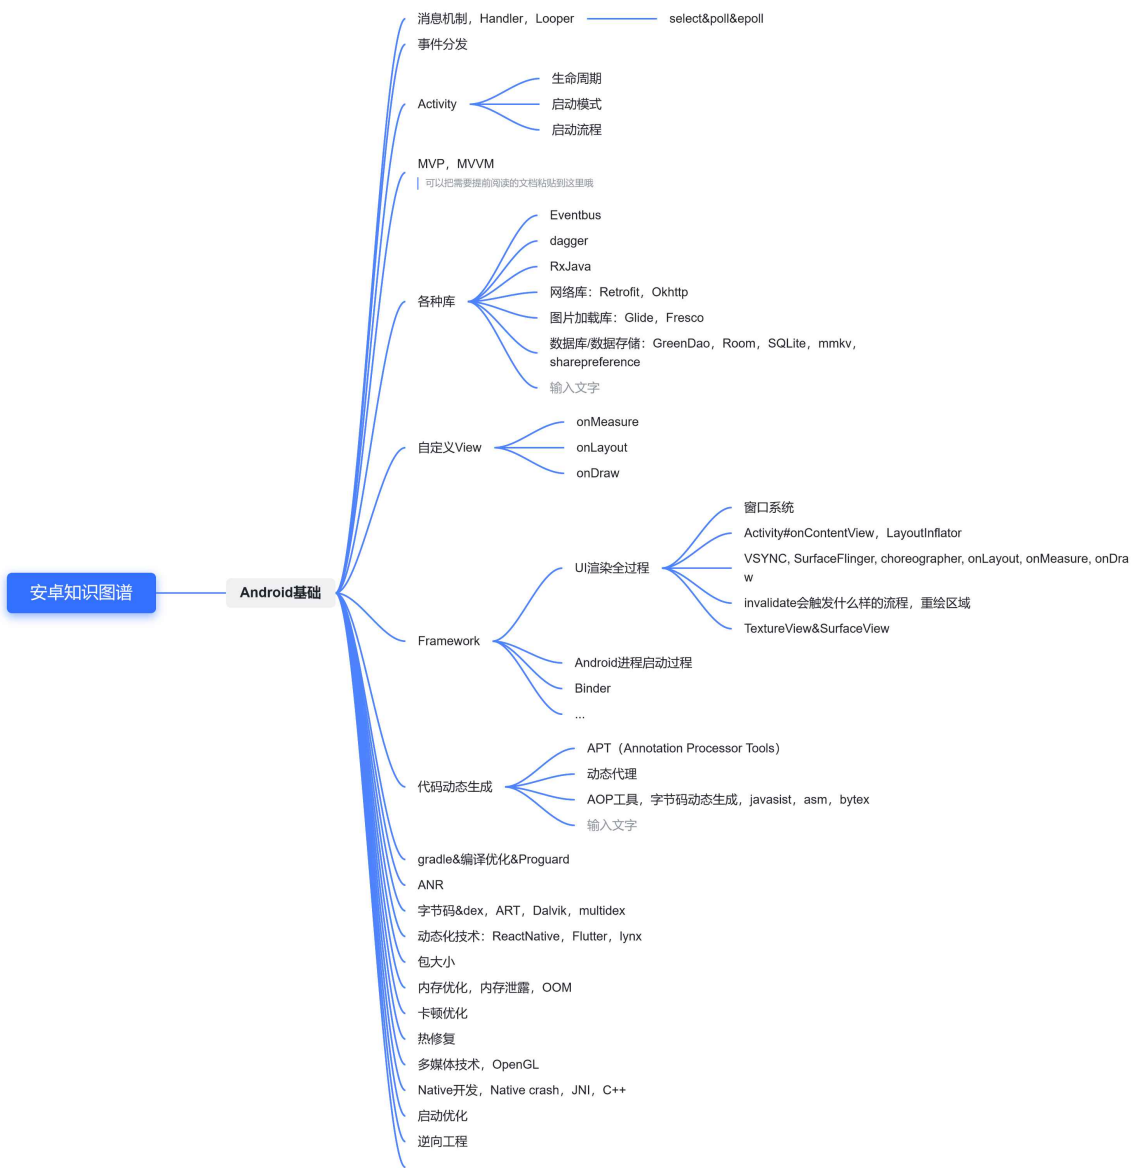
安卓知识图谱

Android基础

消息机制，Handler，Looper
select&poll&epoll
事件分发
Activity
生命周期
启动模式
启动流程
MVP，MVVM
可以把需要提前阅读的文档粘贴到这里哦
各种库
Eventbus
dagger
RxJava
网络库：Retrofit，Okhttp
图片加载库：Glide，Fresco
数据库/数据存储：GreenDao，Room，SQLite，mmkv，sharepreference
输入文字
自定义View
onMeasure
onLayout
onDraw
Framework
UI渲染全过程
窗口系统
Activity#onContentView，LayoutInflator
VSYNC, SurfaceFlinger, choreographer, onLayout, onMeasure, onDraw
invalidate会触发什么样的流程，重绘区域
TextureView&SurfaceView
Android进程启动过程
Binder
...
代码动态生成
APT（Annotation Processor Tools）
动态代理
AOP工具，字节码动态生成，javasist，asm，bytex
输入文字
gradle&编译优化&Proguard
ANR
字节码&dex，ART，Dalvik，multidex
动态化技术：ReactNative，Flutter，lynx
包大小
内存优化，内存泄露，OOM
卡顿优化
热修复
多媒体技术，OpenGL
Native开发，Native crash，JNI，C++
启动优化
逆向工程